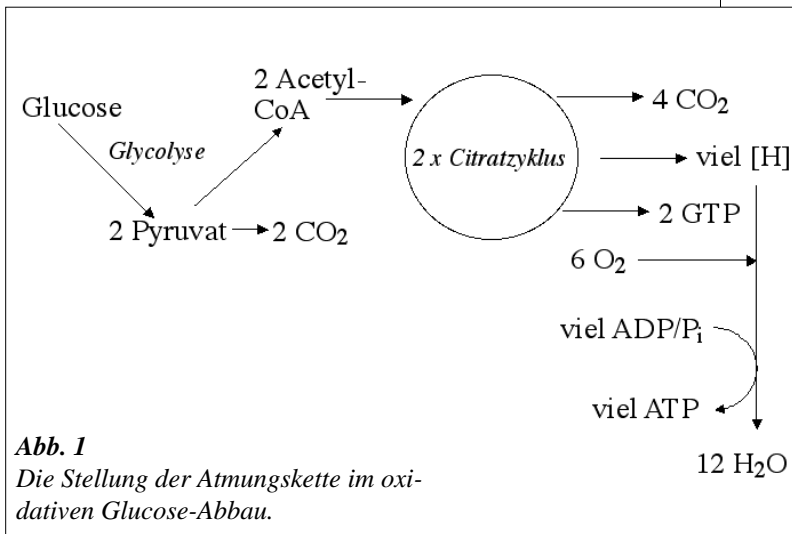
Glucose

Glycolyse

2 Acetyl-CoA

2 Pyruvat → 2 $CO_2$

2 x Citratzyklus

→ 4 $CO_2$

→ viel [H]

→ 2 GTP

6 $O_2$

viel ADP/$P_i$

viel ATP

12 $H_2O$

**Abb. 1**
*Die Stellung der Atmungskette im oxidativen Glucose-Abbau.*